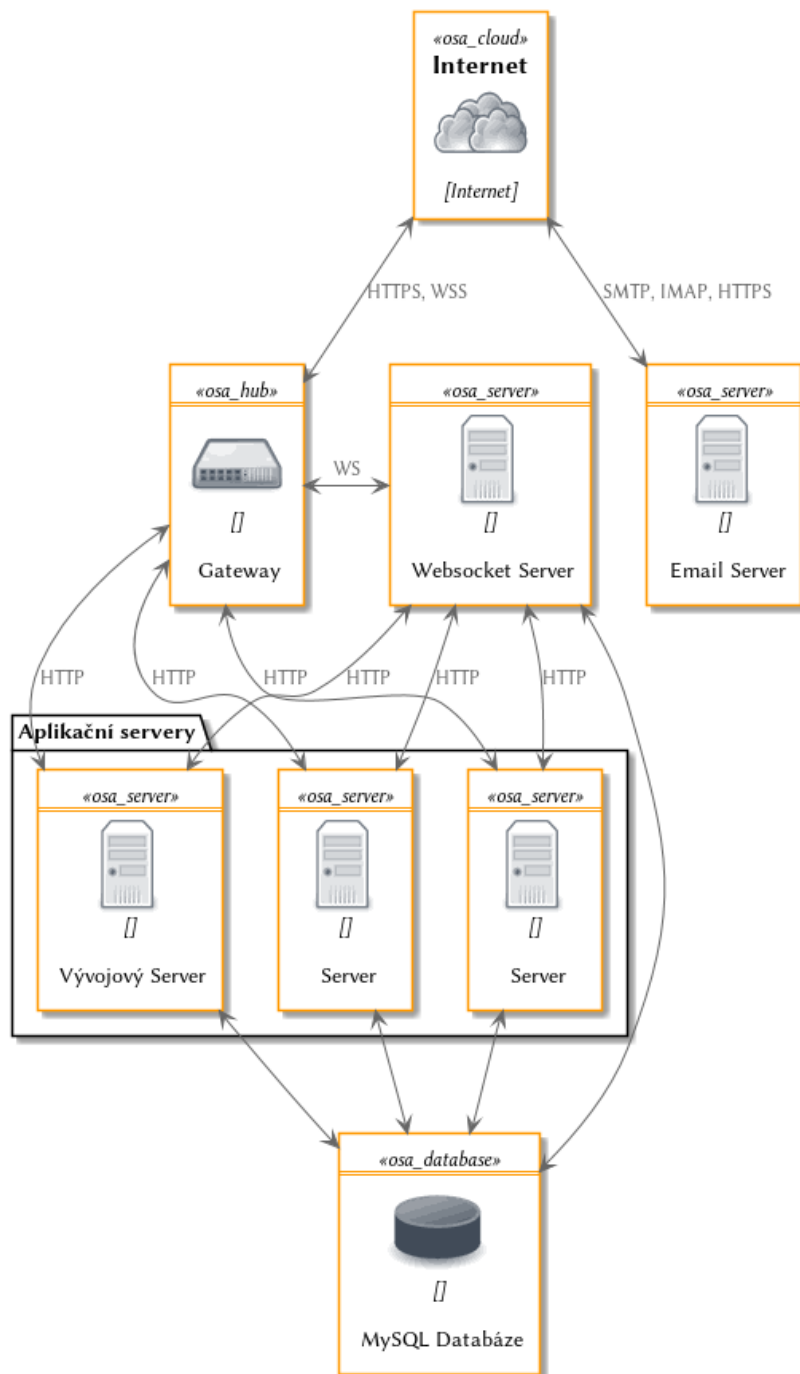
«osa_cloud»
Internet

[Internet]

HTTPS, WSS

SMTP, IMAP, HTTPS

«osa_hub»

[]

Gateway

WS

«osa_server»

[]

Websocket Server

«osa_server»

[]

Email Server

HTTP HTTP HTTP HTTP HTTP HTTP

Aplikační servery

«osa_server»

[]

Vývojový Server

«osa_server»

[]

Server

«osa_server»

[]

Server

«osa_database»

[]

MySQL Databáze